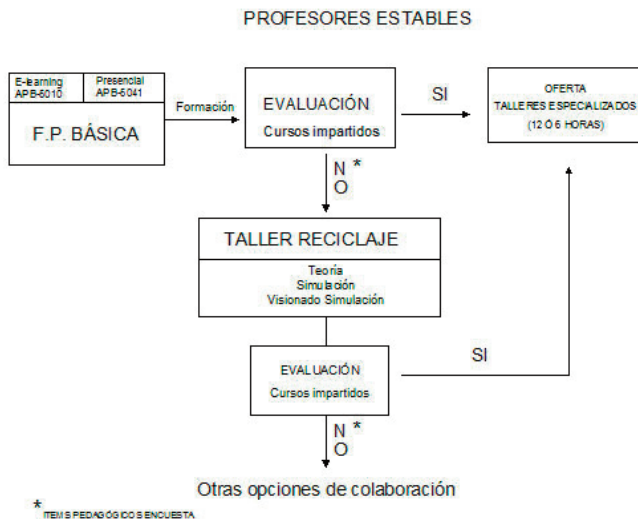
PROFESORES ESTABLES

E-learning APB-5010

Presencial APB-5041

F.P. BÁSICA

Formación

EVALUACIÓN

Cursos impartidos

SI

OFERTA

TALLERES ESPECIALIZADOS

(12 Ó 6 HORAS)

N *

O

TALLER RECICLAJE

Teoría

Simulación

Visionado Simulación

EVALUACIÓN

Cursos impartidos

SI

N *

O

Otras opciones de colaboración

* ITEMS PEDAGÓGICOS ENCUESTA